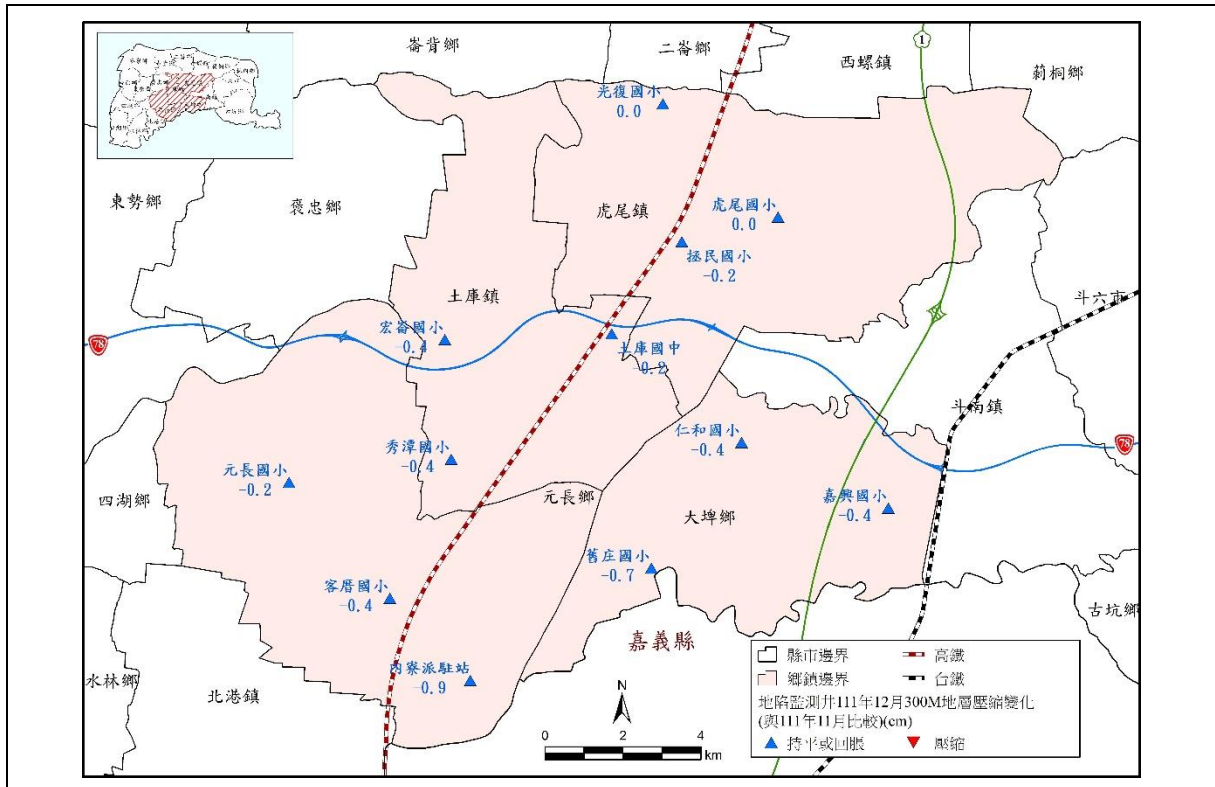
崙背鄉
二崙鄉
西螺鎮
莿桐鄉
1
光復國小
0.0
東勢鄉
褒忠鄉
虎尾鎮
虎尾國小
0.0
拯民國小
-0.2
土庫鎮
斗六市
78
宏崙國小
-0.4
土庫國中
-0.2
斗南鎮
秀潭國小
-0.4
仁和國小
-0.4
78
元長國小
-0.2
四湖鄉
元長鄉
大埤鄉
嘉興國小
-0.4
舊庄國小
-0.7
客厝國小
-0.4
古坑鄉
嘉義縣
內寮派駐站
-0.9
水林鄉
北港鎮
N
0 2 4 km

縣市邊界
鄉鎮邊界
高鐵
台鐵
地陷監測井111年12月300M地層壓縮變化
(與111年11月比較)(cm)
持平或回脹
壓縮